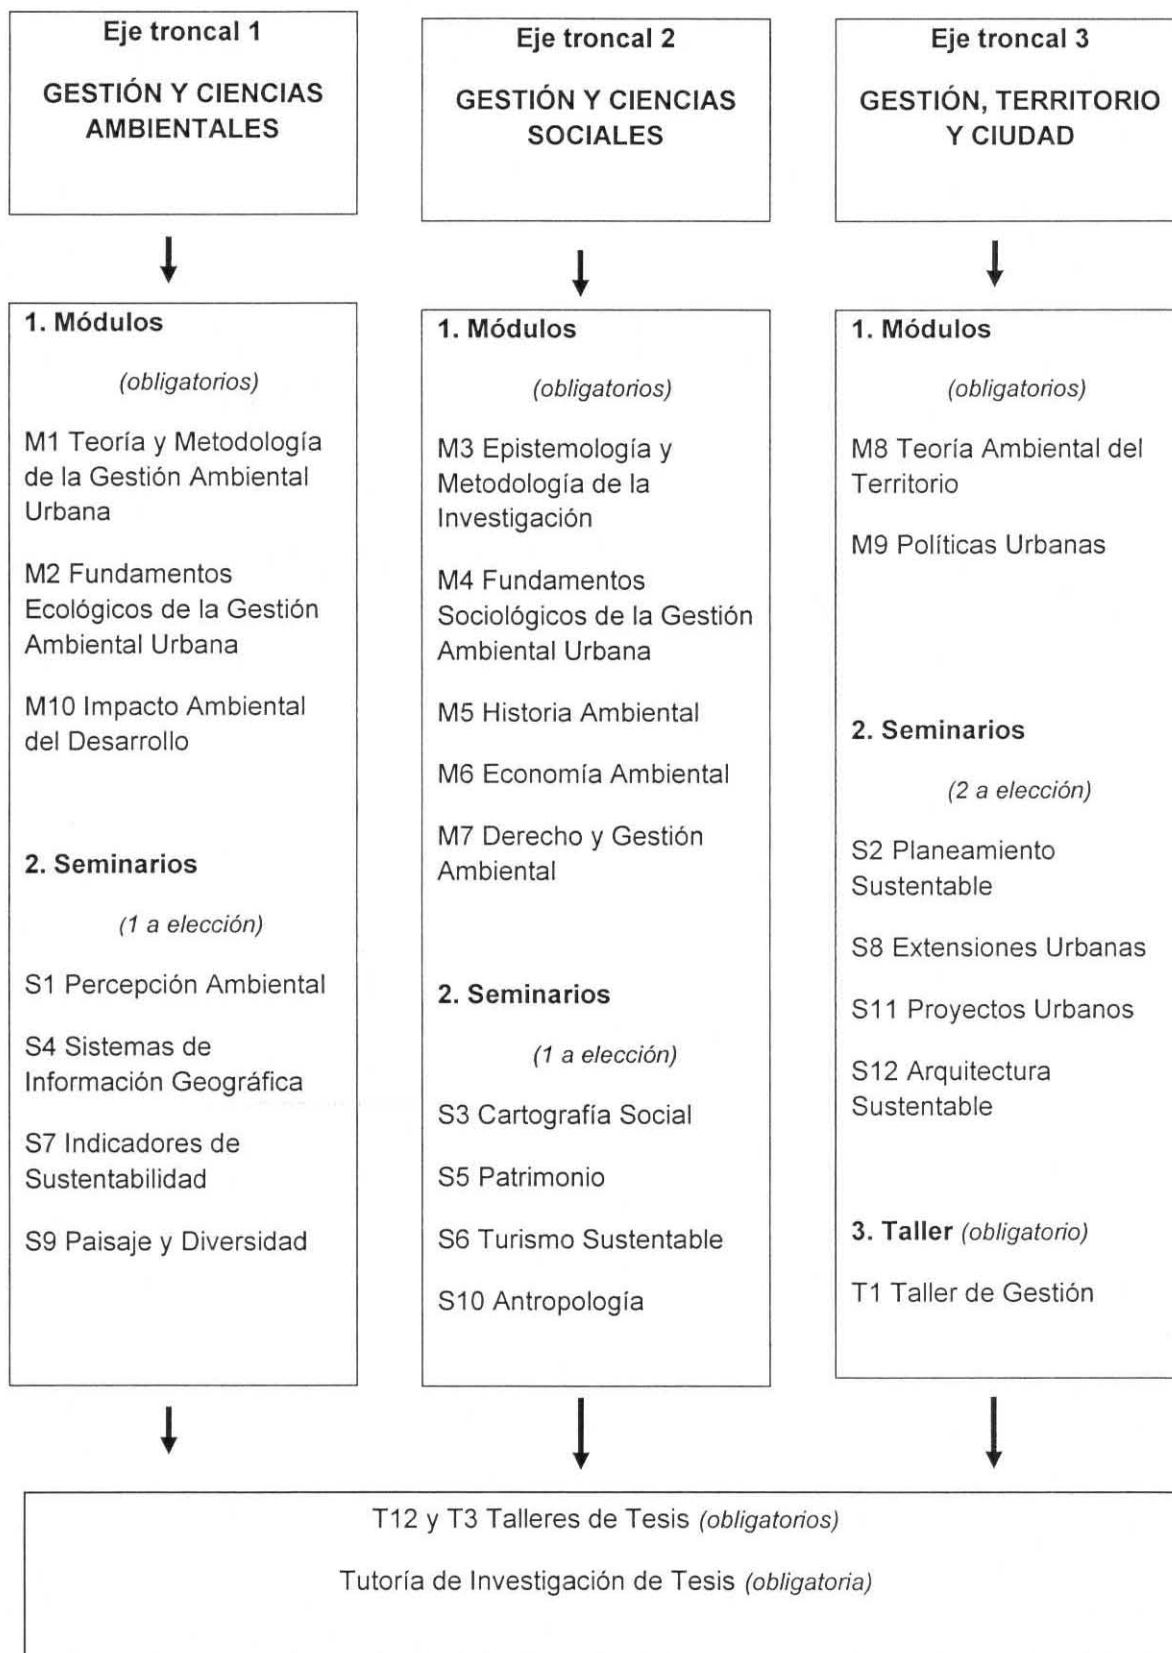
Eje troncal 1

GESTIÓN Y CIENCIAS AMBIENTALES

1. Módulos

(obligatorios)

M1 Teoría y Metodología de la Gestión Ambiental Urbana

M2 Fundamentos Ecológicos de la Gestión Ambiental Urbana

M10 Impacto Ambiental del Desarrollo

2. Seminarios

(1 a elección)

S1 Percepción Ambiental

S4 Sistemas de Información Geográfica

S7 Indicadores de Sustentabilidad

S9 Paisaje y Diversidad

Eje troncal 2

GESTIÓN Y CIENCIAS SOCIALES

1. Módulos

(obligatorios)

M3 Epistemología y Metodología de la Investigación

M4 Fundamentos Sociológicos de la Gestión Ambiental Urbana

M5 Historia Ambiental

M6 Economía Ambiental

M7 Derecho y Gestión Ambiental

2. Seminarios

(1 a elección)

S3 Cartografía Social

S5 Patrimonio

S6 Turismo Sustentable

S10 Antropología

Eje troncal 3

GESTIÓN, TERRITORIO Y CIUDAD

1. Módulos

(obligatorios)

M8 Teoría Ambiental del Territorio

M9 Políticas Urbanas

2. Seminarios

(2 a elección)

S2 Planeamiento Sustentable

S8 Extensiones Urbanas

S11 Proyectos Urbanos

S12 Arquitectura Sustentable

3. Taller (obligatorio)

T1 Taller de Gestión

T12 y T3 Talleres de Tesis (obligatorios)

Tutoría de Investigación de Tesis (obligatoria)